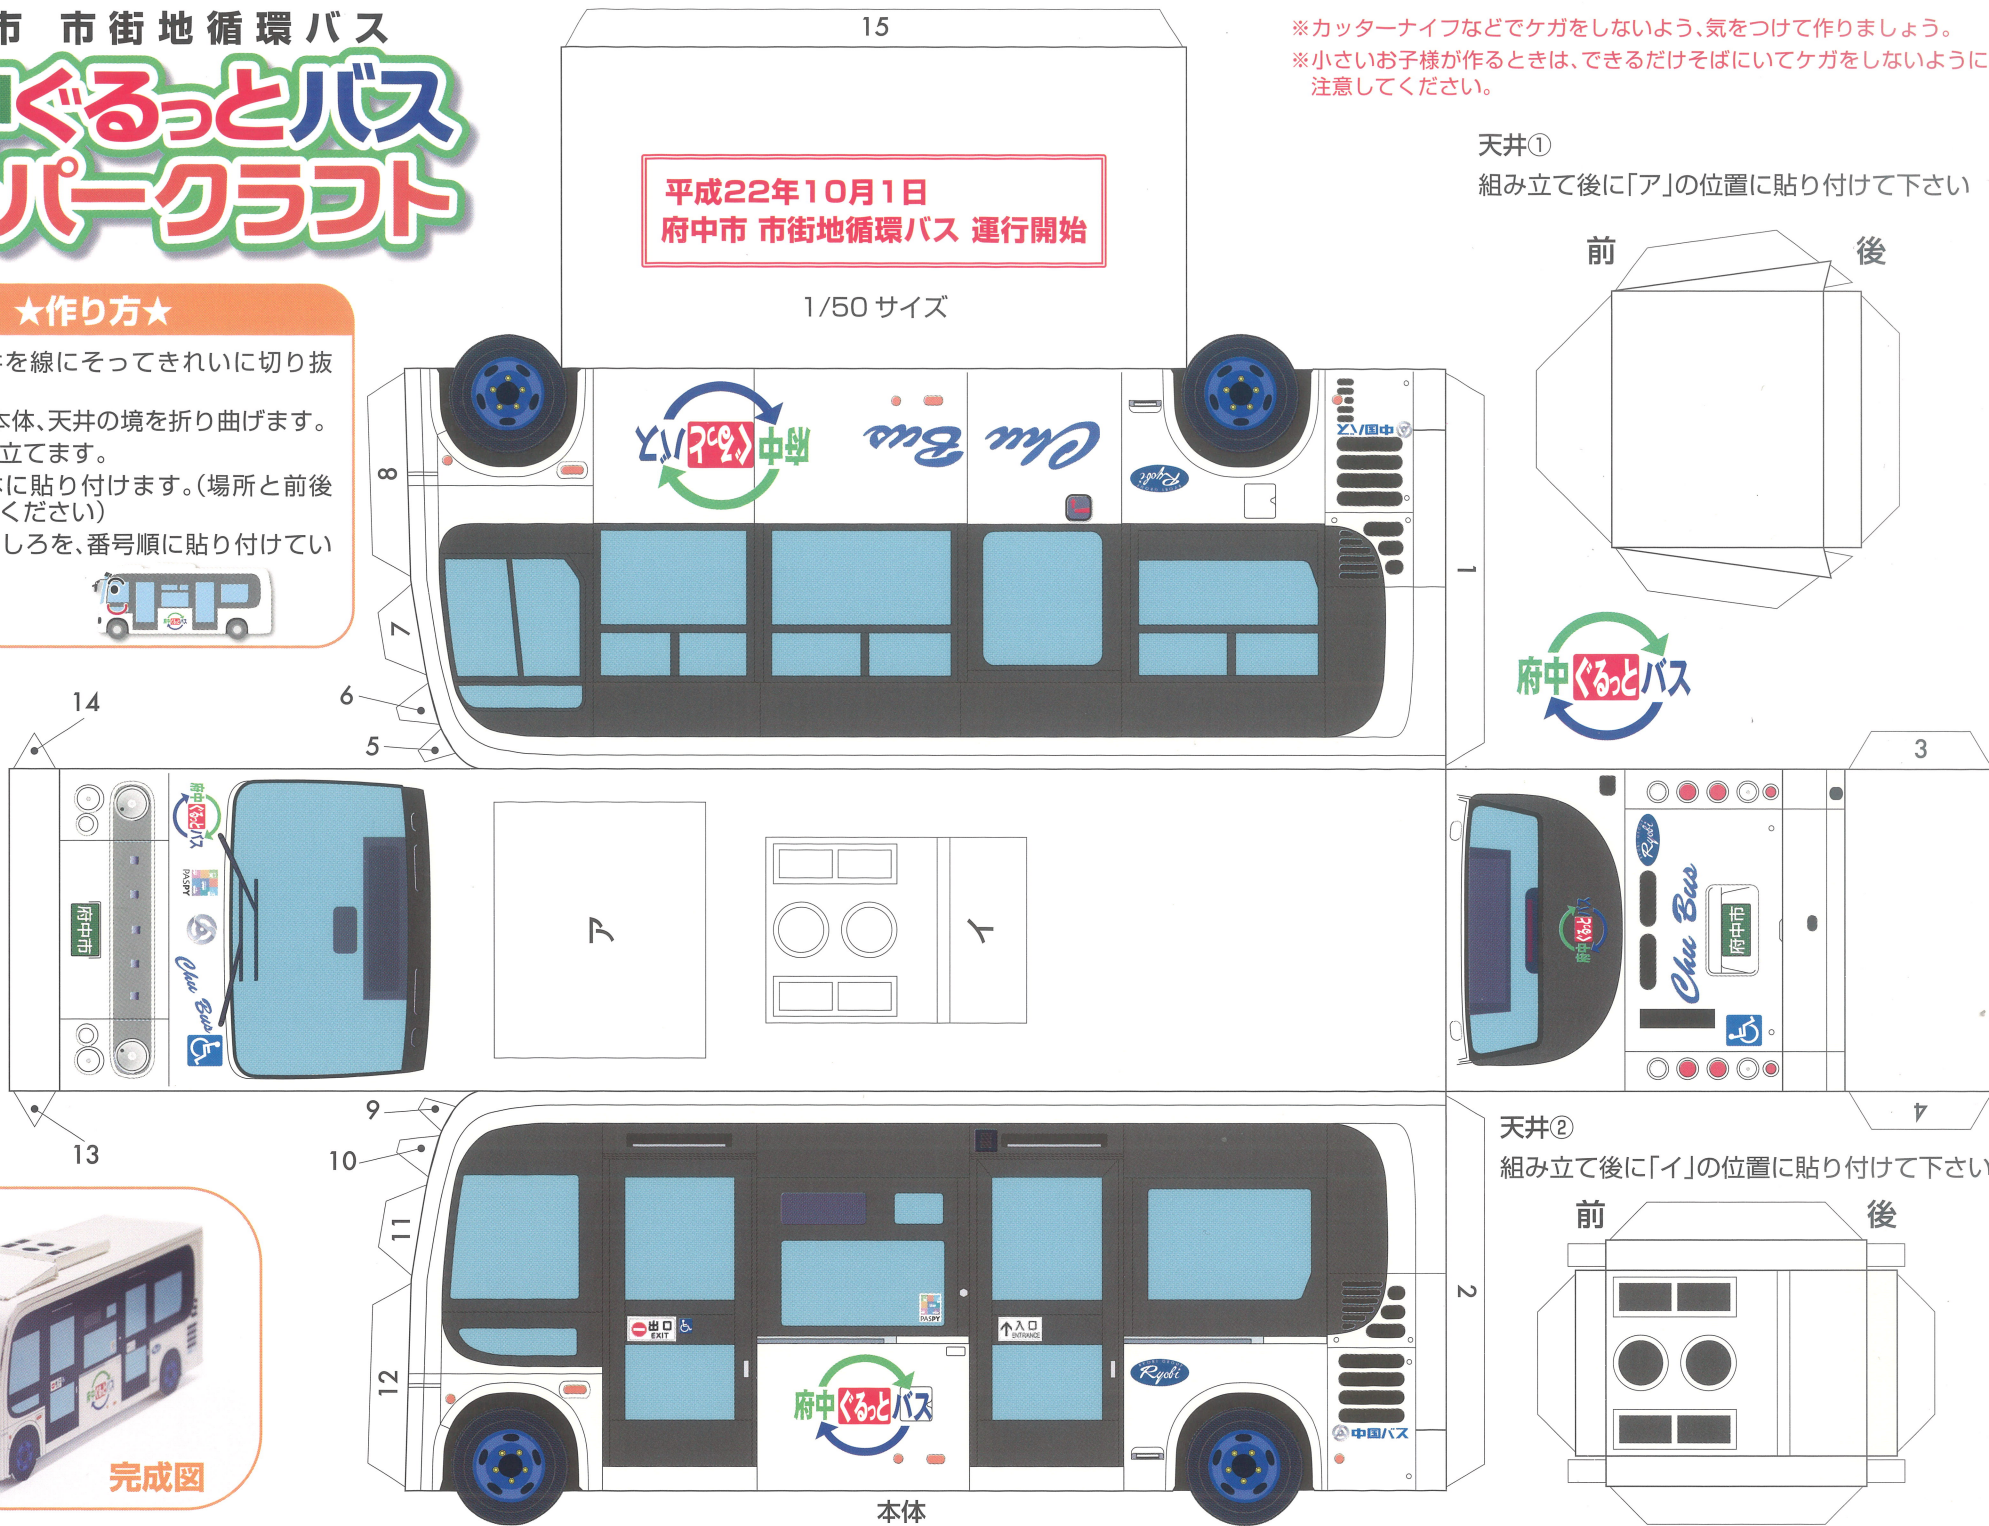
市 市街地循環バス
ぐるっとバス
パークラフト

★作り方★
を線にそってきれいに切り抜
体、天井の境を折り曲げます。
立てます。
に貼り付けます。(場所と前後
ください)
しろを、番号順に貼り付けてい

完成図

15

平成22年10月1日
府中市 市街地循環バス 運行開始

1/50 サイズ

※カッターナイフなどでケガをしないよう、気をつけて作りましょう。
※小さいお子様が作るときは、できるだけそばにいてケガをしないように注意してください。

天井①
組み立て後に「ア」の位置に貼り付けて下さい
前
後

府中ぐるっとバス
Chu Bus
Ryobi
中国バス

8
7
6
5
14
1
3
13
9
10
11
12
2
4

府中市
PASPY
ア
イ

天井②
組み立て後に「イ」の位置に貼り付けて下さい
前
後

出口 EXIT
入口 ENTRANCE

本体